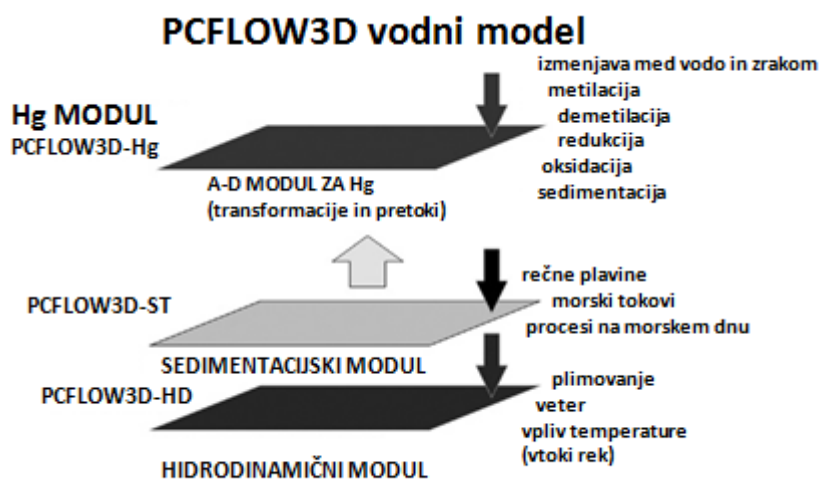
PCFLOW3D vodni model

Hg MODUL
PCFLOW3D-Hg

izmenjava med vodo in zrakom
metilacija
demetilacija
redukcija
oksidacija
sedimentacija

A-D MODUL ZA Hg
(transformacije in pretoki)

PCFLOW3D-ST

rečne plavine
morski tokovi
procesi na morskem dnu

SEDIMENTACIJSKI MODUL

PCFLOW3D-HD

plimovanje
veter
vpliv temperature
(vtoki rek)

HIDRODINAMIČNI MODUL